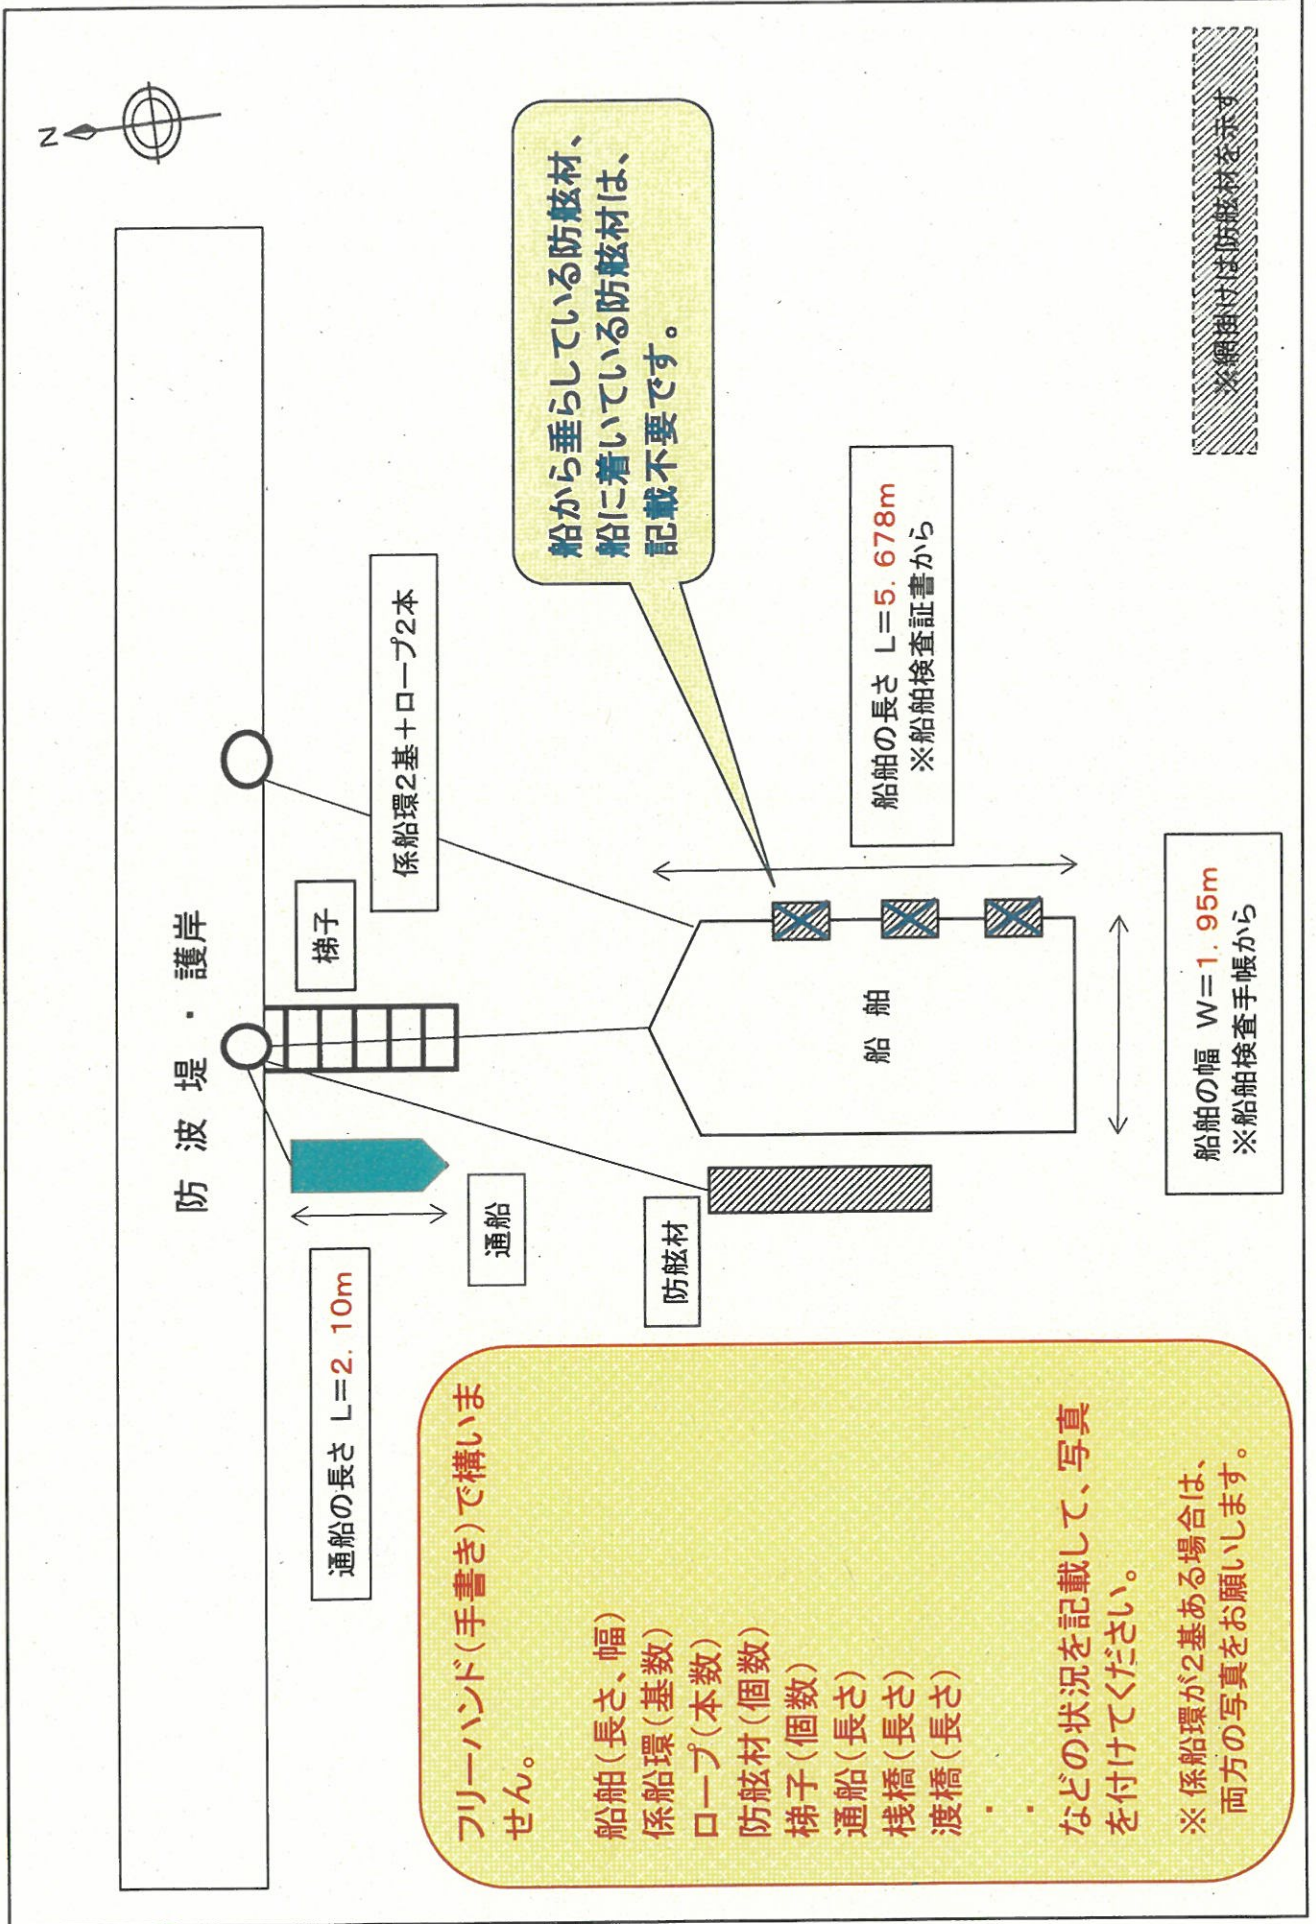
N

防波堤・護岸

係船環2基＋ロープ2本

梯子

通船

防舷材

通船の長さ L＝2.10m

船から垂らしている防舷材、船に着いている防舷材は、記載不要です。

船舶

船舶の長さ L＝5.678m
※船舶検査証書から

船舶の幅 W＝1.95m
※船舶検査手帳から

※網掛けは防舷材を示す

フリーハンド（手書き）で構いません。

船舶（長さ、幅）
係船環（基数）
ロープ（本数）
防舷材（個数）
梯子（個数）
通船（長さ）
桟橋（長さ）
渡橋（長さ）
・
・
などの状況を記載して、写真を付けてください。

※係船環が2基ある場合は、両方の写真をお願いします。